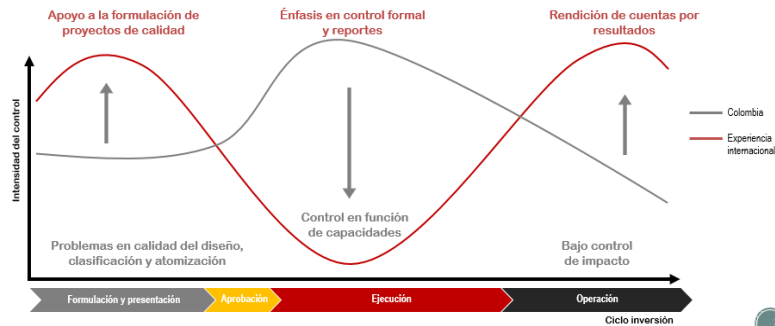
Apoyo a la formulación de proyectos de calidad

Énfasis en control formal y reportes

Rendición de cuentas por resultados

Intensidad del control

Colombia

Experiencia internacional

Control en función de capacidades

Problemas en calidad del diseño, clasificación y atomización

Bajo control de impacto

Formulación y presentación

Aprobación

Ejecución

Operación

Ciclo inversión